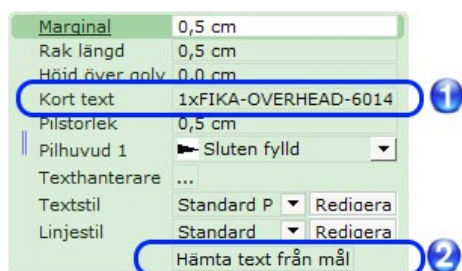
| Marginal | 0,5 cm |
|---|---|
| Rak längd | 0,5 cm |
| Höjd över golv | 0,0 cm |
| Kort text | 1xFIKA-OVERHEAD-6014 |
| Pilstorlek | 0,5 cm |
| Pilhuvud 1 | Sluten fylld |
| Texthanterare | ... |
| Textstil | Standard P Redigera |
| Linjestil | Standard Redigera |
| | Hämta text från mål |

1

2